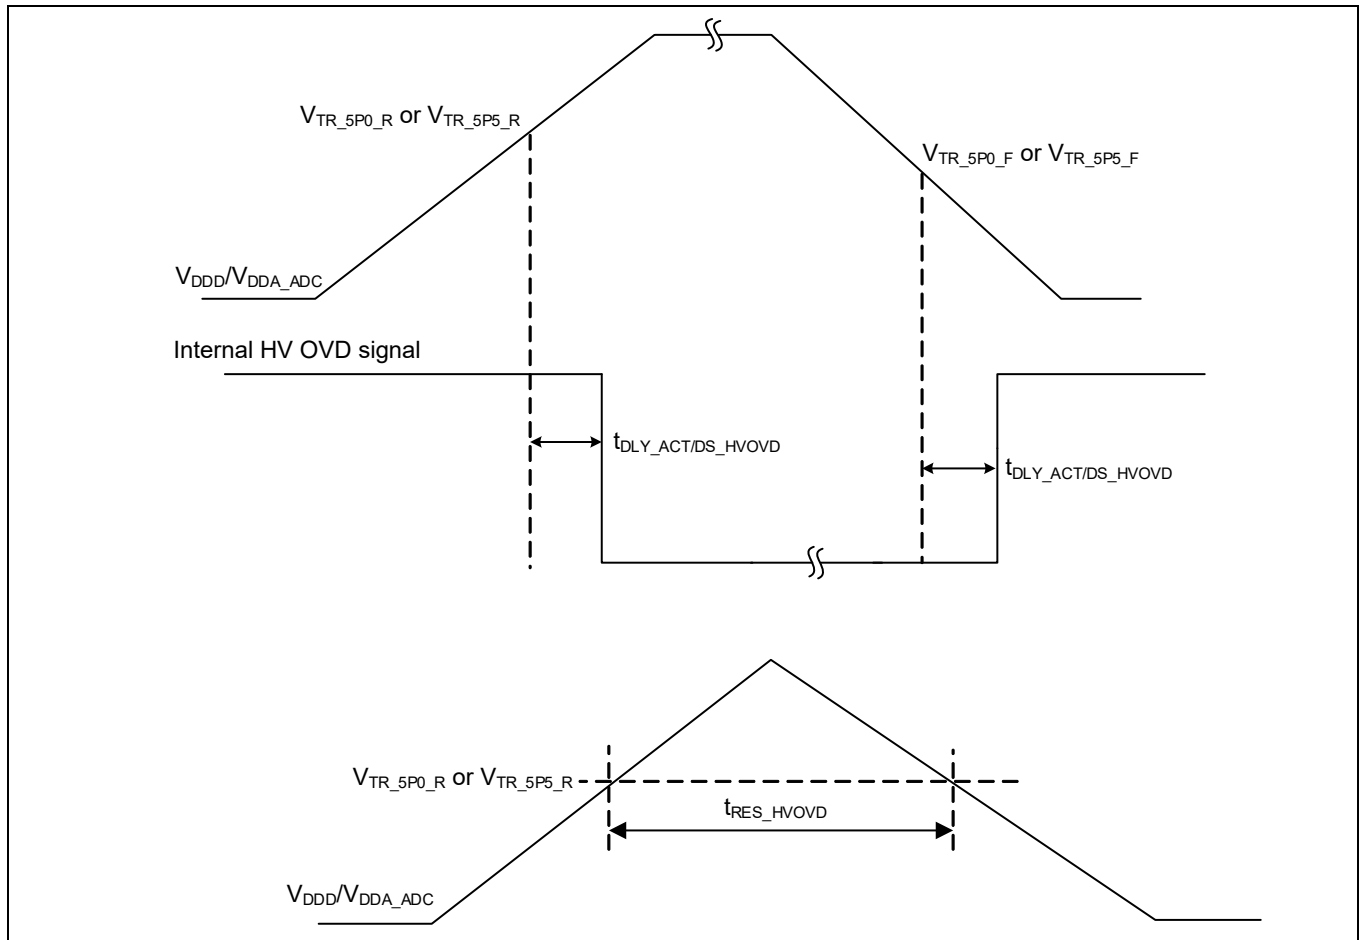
$V_{TR\_5P0\_R}$ or $V_{TR\_5P5\_R}$

$V_{TR\_5P0\_F}$ or $V_{TR\_5P5\_F}$

$V_{DDD}/V_{DDA\_ADC}$

Internal HV OVD signal

$t_{DLY\_ACT/DS\_HVOVD}$

$t_{DLY\_ACT/DS\_HVOVD}$

$V_{TR\_5P0\_R}$ or $V_{TR\_5P5\_R}$

$t_{RES\_HVOVD}$

$V_{DDD}/V_{DDA\_ADC}$